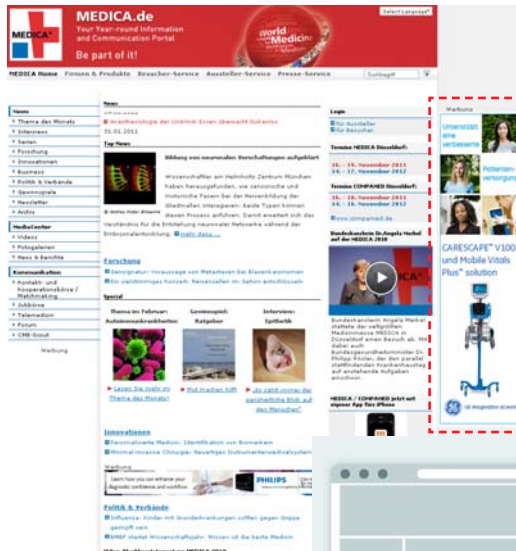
MEDICA.de
Your Year-round Information and Communication Portal
Be part of it!
Select Language
MEDICA Home  Firmen & Produkte  Besucher-Service  Aussteller-Service  Presse-Service  Suchbegriff

News
Thema des Monats
Interviews
Serien
Forschung
Innovationen
Business
Politik & Verbände
Gewinnspiele
Newsletter
Archiv

Mediacenter
Videos
Fotogalerien
News & Berichte

Kommunikation
Kontakt- und Kooperationsbörse / Matchmaking
Jobbörse
Telemedizin
Forum
CME-Event

Werbung

News
31.01.2011
Top News
Bildung von neuronalen Verschaltungen aufgeklärt
Wissenschaftler am Helmholtz Zentrum München haben herausgefunden, wie verschiedene Typen können diesen Prozess anführen. Damit erweitert sich das Verständnis für die Entstehung neuronaler Netzwerke während der Embryonalentwicklung. mehr dazu...

Forschung
Innovationen
Special
Thema des Monats
Gewinnspiel: Ratgeber
Interview: Epithetik
Lesen Sie mehr im Thema des Monats!
Mut machen hilft
„So sieht niemand den persönlichen Blick auf den Menschen"
Werbung
PHILIPS
Politik & Verbände

Login
für Aussteller
für Besucher
Termine MEDICA Düsseldorf:
16. - 19. November 2011
14. - 17. November 2012
Termine COMPAMED Düsseldorf:
16. - 18. November 2011
14. - 16. November 2012
www.compamed.de
Bundeskanzlerin Dr. Angela Merkel auf der MEDICA 2010
MEDICA / COMPAMED jetzt mit eigener App fürs iPhone

Werbung
Unterstützt eine verbesserte
Patienten-versorgung
CARESCAPE™ V100 und Mobile Vitals Plus™ solution
GE imagination at work